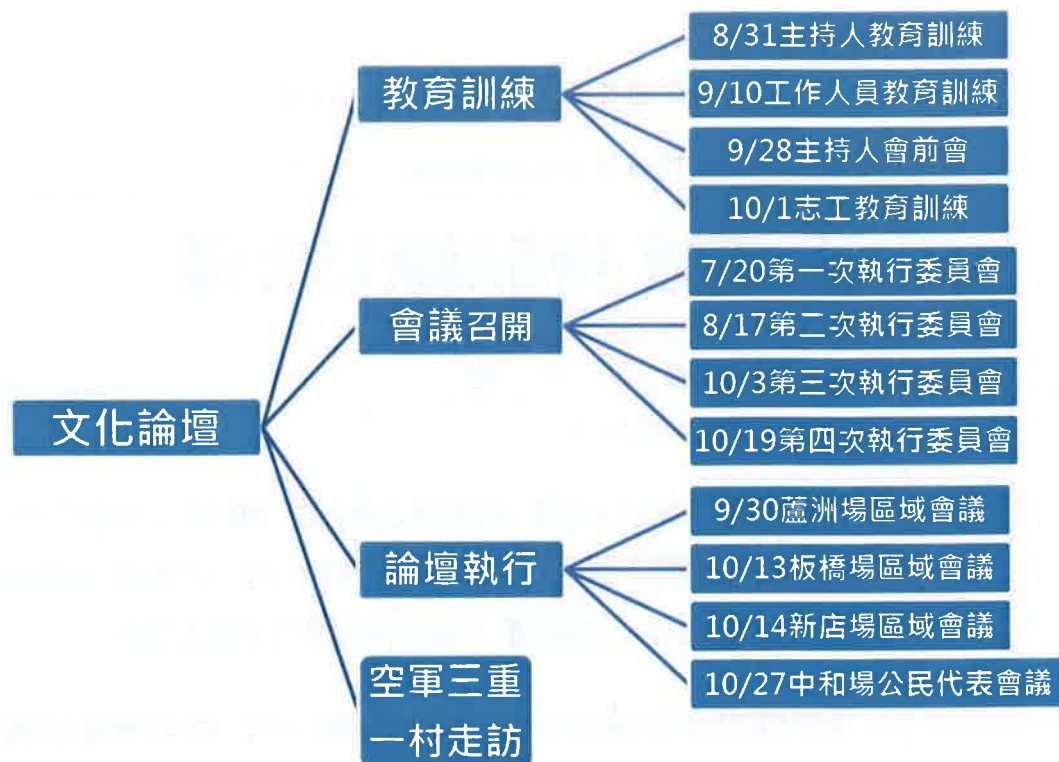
文化論壇

教育訓練

8/31主持人教育訓練

9/10工作人員教育訓練

9/28主持人會前會

10/1志工教育訓練

會議召開

7/20第一次執行委員會

8/17第二次執行委員會

10/3第三次執行委員會

10/19第四次執行委員會

論壇執行

9/30蘆洲場區域會議

10/13板橋場區域會議

10/14新店場區域會議

10/27中和場公民代表會議

空軍三重一村走訪